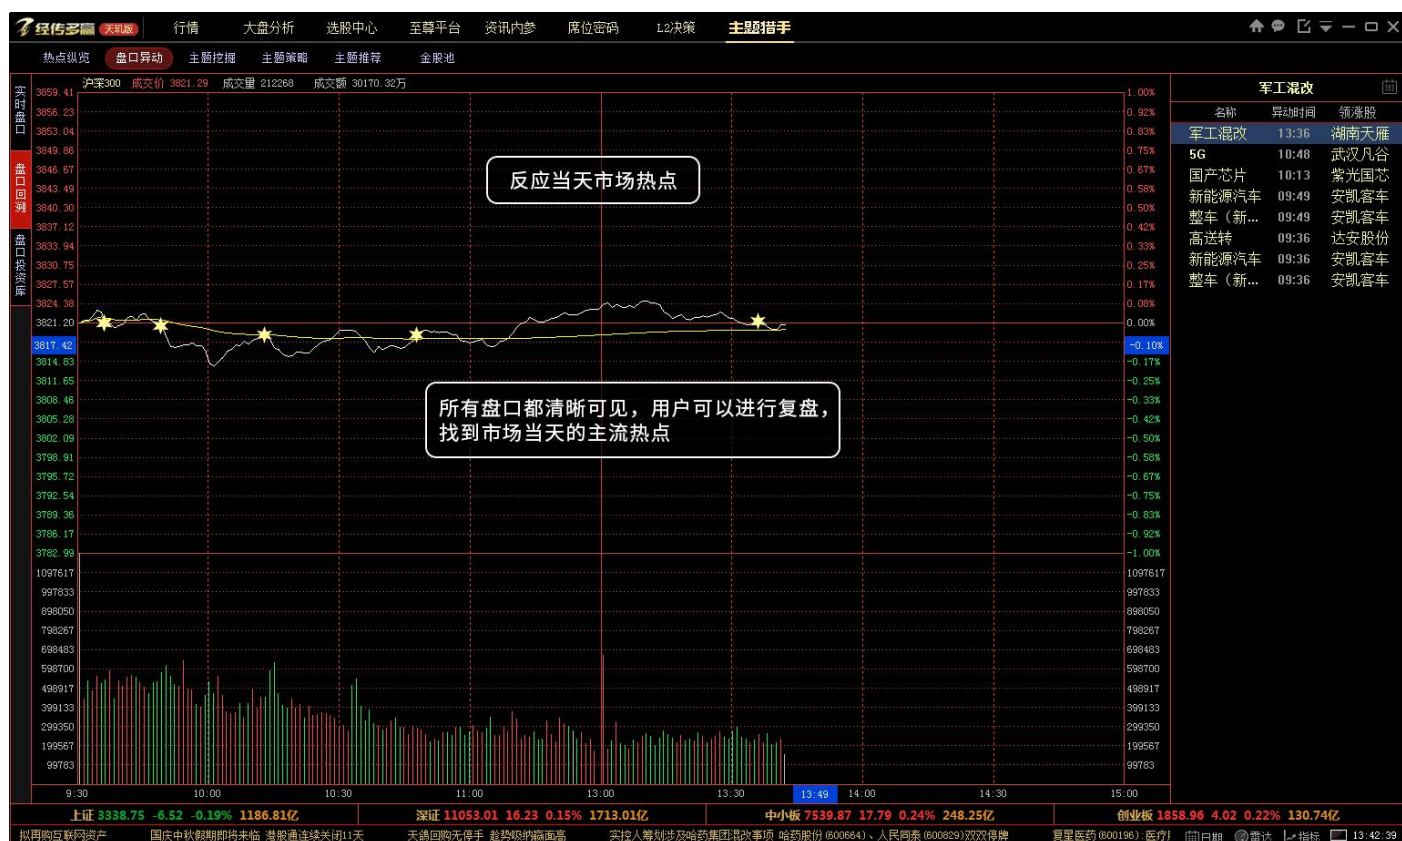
经传多赢 天机版 行情 大盘分析 选股中心 至尊平台 资讯内参 席位密码 L2决策 主题猎手

热点纵览 盘口异动 主题挖掘 主题策略 主题推荐 金股池

实时盘口
盘口回溯
盘口投资库

沪深300 成交价 3821.29 成交量 212268 成交额 30170.32万

3859.41 3856.23 3853.04 3849.86 3846.67 3843.49 3840.30 3837.12 3833.94 3830.75 3827.57 3824.38 3821.20 3817.42 3814.83 3811.65 3808.46 3805.28 3802.09 3798.91 3795.72 3792.54 3789.36 3786.17 3782.99

1.00% 0.92% 0.83% 0.75% 0.67% 0.58% 0.50% 0.42% 0.33% 0.25% 0.17% 0.08% 0.00% -0.10% -0.17% -0.25% -0.33% -0.42% -0.50% -0.58% -0.67% -0.75% -0.83% -0.92% -1.00%

反应当天市场热点

所有盘口都清晰可见，用户可以进行复盘，找到市场当天的主流热点

1097617 997833 898050 798267 698483 598700 498917 399133 299350 199567 99783

9:30 10:00 10:30 11:00 13:00 13:30 13:49 14:00 14:30 15:00

军工混改

| 名称 | 异动时间 | 领涨股 |
|---|---|---|
| 军工混改 | 13:36 | 湖南天雁 |
| 5G | 10:48 | 武汉凡谷 |
| 国产芯片 | 10:13 | 紫光国芯 |
| 新能源汽车 | 09:49 | 安凯客车 |
| 整车（新... | 09:49 | 安凯客车 |
| 高送转 | 09:36 | 达安股份 |
| 新能源汽车 | 09:36 | 安凯客车 |
| 整车（新... | 09:36 | 安凯客车 |

上证 3338.75 -6.52 -0.19% 1186.81亿 深证 11053.01 16.23 0.15% 1713.01亿 中小板 7539.87 17.79 0.24% 248.25亿 创业板 1858.96 4.02 0.22% 130.74亿

拟再购互联网资产 国庆中秋假期即将来临 港股通连续关闭11天 天鸽回购无停手 趁势吸纳巅面高 实控人筹划涉及哈药集团混改事项 哈药股份(600664)、人民同泰(600829)双双停牌 复星医药(600196)：医疗 日期 雷达 指标 13:42:39